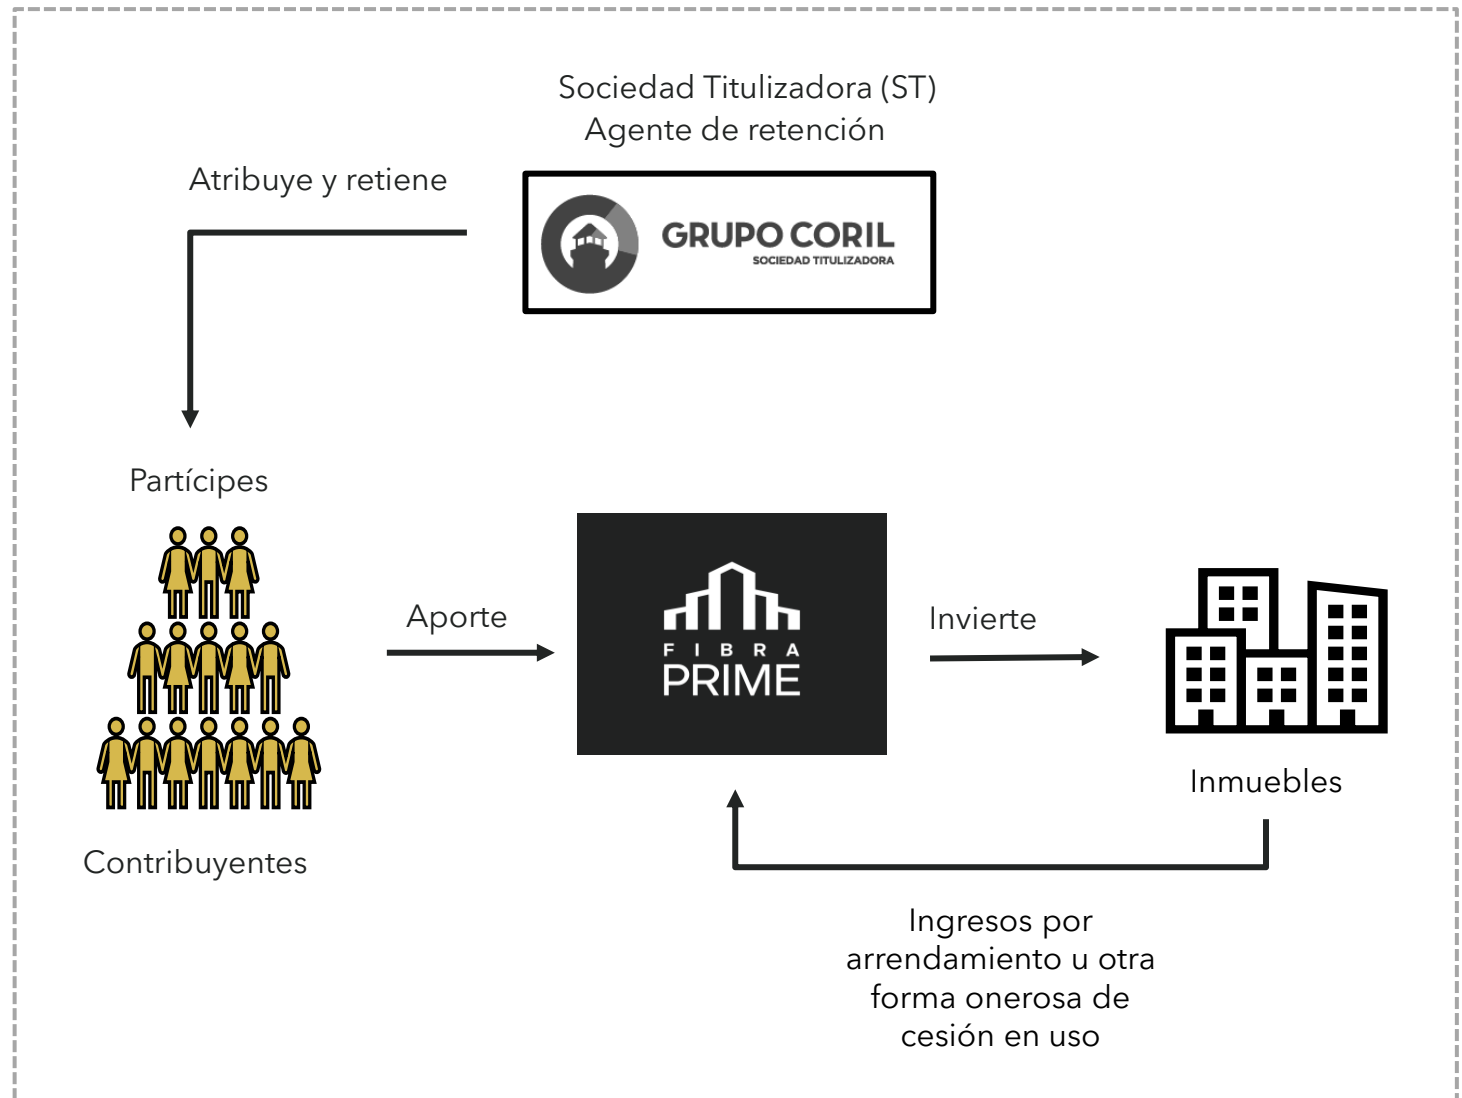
Sociedad Titulizadora (ST)
Agente de retención

Atribuye y retiene

GRUPO CORIL
SOCIEDAD TITULIZADORA

Partícipes

Contribuyentes

Aporte

FIBRA
PRIME

Invierte

Inmuebles

Ingresos por arrendamiento u otra forma onerosa de cesión en uso